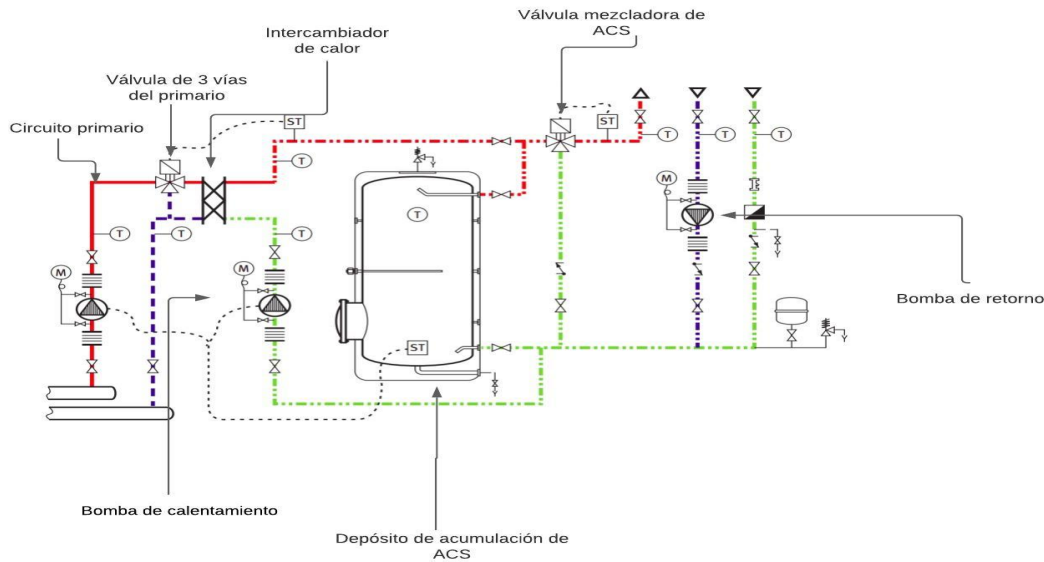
Válvula mezcladora de ACS

Intercambiador de calor

Válvula de 3 vías del primario

Circuito primario

ST

ST

T

T

T

T

T

T

T

T

M

M

M

ST

Bomba de retorno

Bomba de calentamiento

Depósito de acumulación de ACS